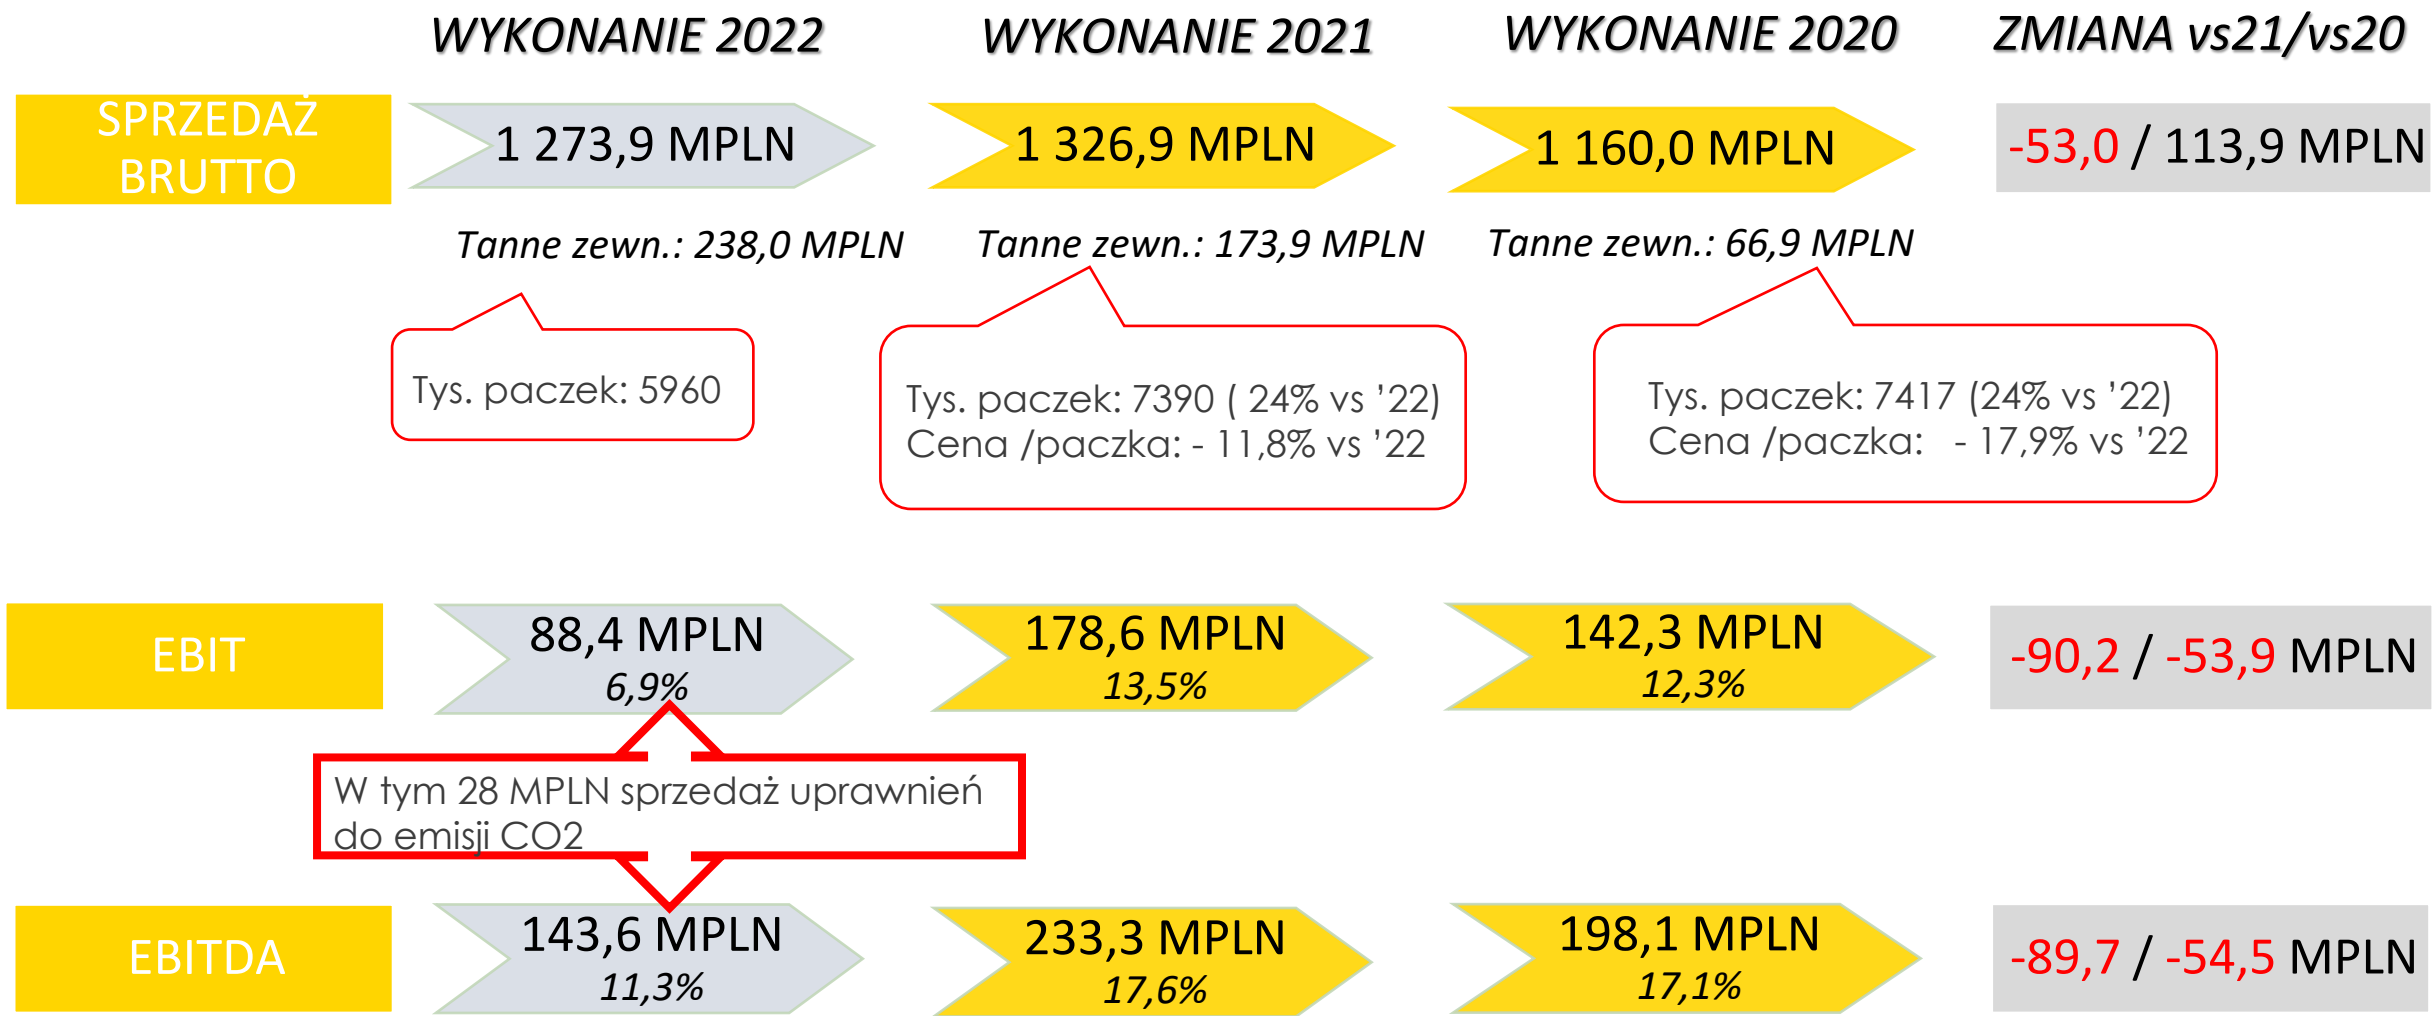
WYKONANIE 2022 WYKONANIE 2021 WYKONANIE 2020 ZMIANA vs21/vs20

SPRZEDAŻ BRUTTO

1 273,9 MPLN

1 326,9 MPLN

1 160,0 MPLN

-53,0 / 113,9 MPLN

Tanne zewn.: 238,0 MPLN

Tanne zewn.: 173,9 MPLN

Tanne zewn.: 66,9 MPLN

Tys. paczek: 5960

Tys. paczek: 7390 ( 24% vs '22)
Cena /paczka: - 11,8% vs '22

Tys. paczek: 7417 (24% vs '22)
Cena /paczka: - 17,9% vs '22

EBIT

88,4 MPLN
6,9%

178,6 MPLN
13,5%

142,3 MPLN
12,3%

-90,2 / -53,9 MPLN

W tym 28 MPLN sprzedaż uprawnień do emisji CO2

EBITDA

143,6 MPLN
11,3%

233,3 MPLN
17,6%

198,1 MPLN
17,1%

-89,7 / -54,5 MPLN